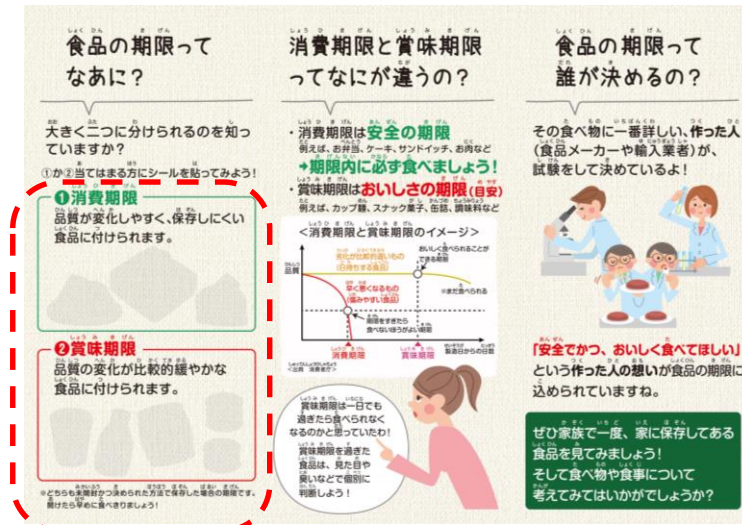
食品の期限ってなあに？

大きく二つに分けられるのを知っていますか？

①か②当てはまる方にシールを貼ってみよう！

❶消費期限
品質が変化しやすく、保存しにくい食品に付けられます。

❷賞味期限
品質の変化が比較的緩やかな食品に付けられます。

※どちらも未開封かつ決められた方法で保存した場合の期限です。開けたら早めに食べきりましょう！

消費期限と賞味期限ってなにが違うの？

・消費期限は安全の期限
例えば、お弁当、ケーキ、サンドイッチ、お肉など
➡期限内に必ず食べましょう！
・賞味期限はおいしさの期限（目安）
例えば、カップ麺、スナック菓子、缶詰、調味料など

＜消費期限と賞味期限のイメージ＞

品質

おいしく食べることができる期限

まだ比較的長いもの（日持ちする食品）

早く悪くなるもの（傷みやすい食品）

期限を過ぎたら食べないほうがよい期限

まだ食べられる

消費期限

賞味期限

製造日からの日数

※出典：消費者庁

賞味期限は一日でも過ぎたら食べられなくなるものかと思っていたわ！

賞味期限を過ぎた食品は、見た目や臭いなどで個別に判断しよう！

食品の期限って誰が決めるの？

その食べ物に一番詳しい、作った人（食品メーカーや輸入業者）が、試験をして決めているよ！

「安全でかつ、おいしく食べてほしい」という作った人の想いが食品の期限に込められていますね。

ぜひ家族で一度、家に保存してある食品を見てみましょう！
そして食べ物や食事について考えてみてはいかがでしょうか？